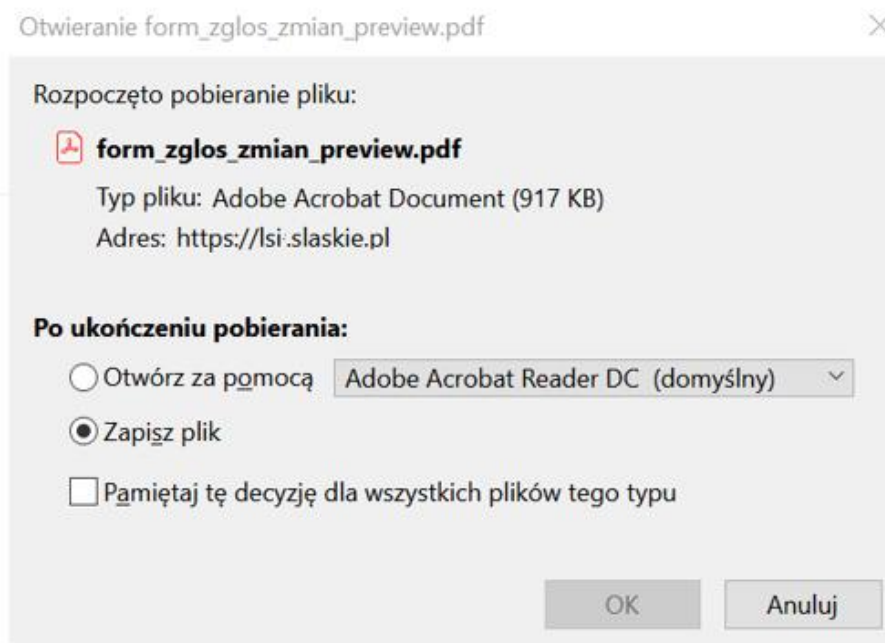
Otwieranie form_zglos_zmian_preview.pdf

Rozpoczęto pobieranie pliku:

form_zglos_zmian_preview.pdf

Typ pliku: Adobe Acrobat Document (917 KB)

Adres: https://lsi.slaskie.pl

Po ukończeniu pobierania:

Otwórz za pomocą Adobe Acrobat Reader DC (domyślny)

Zapisz plik

Pamiętaj tę decyzję dla wszystkich plików tego typu

OK Anuluj